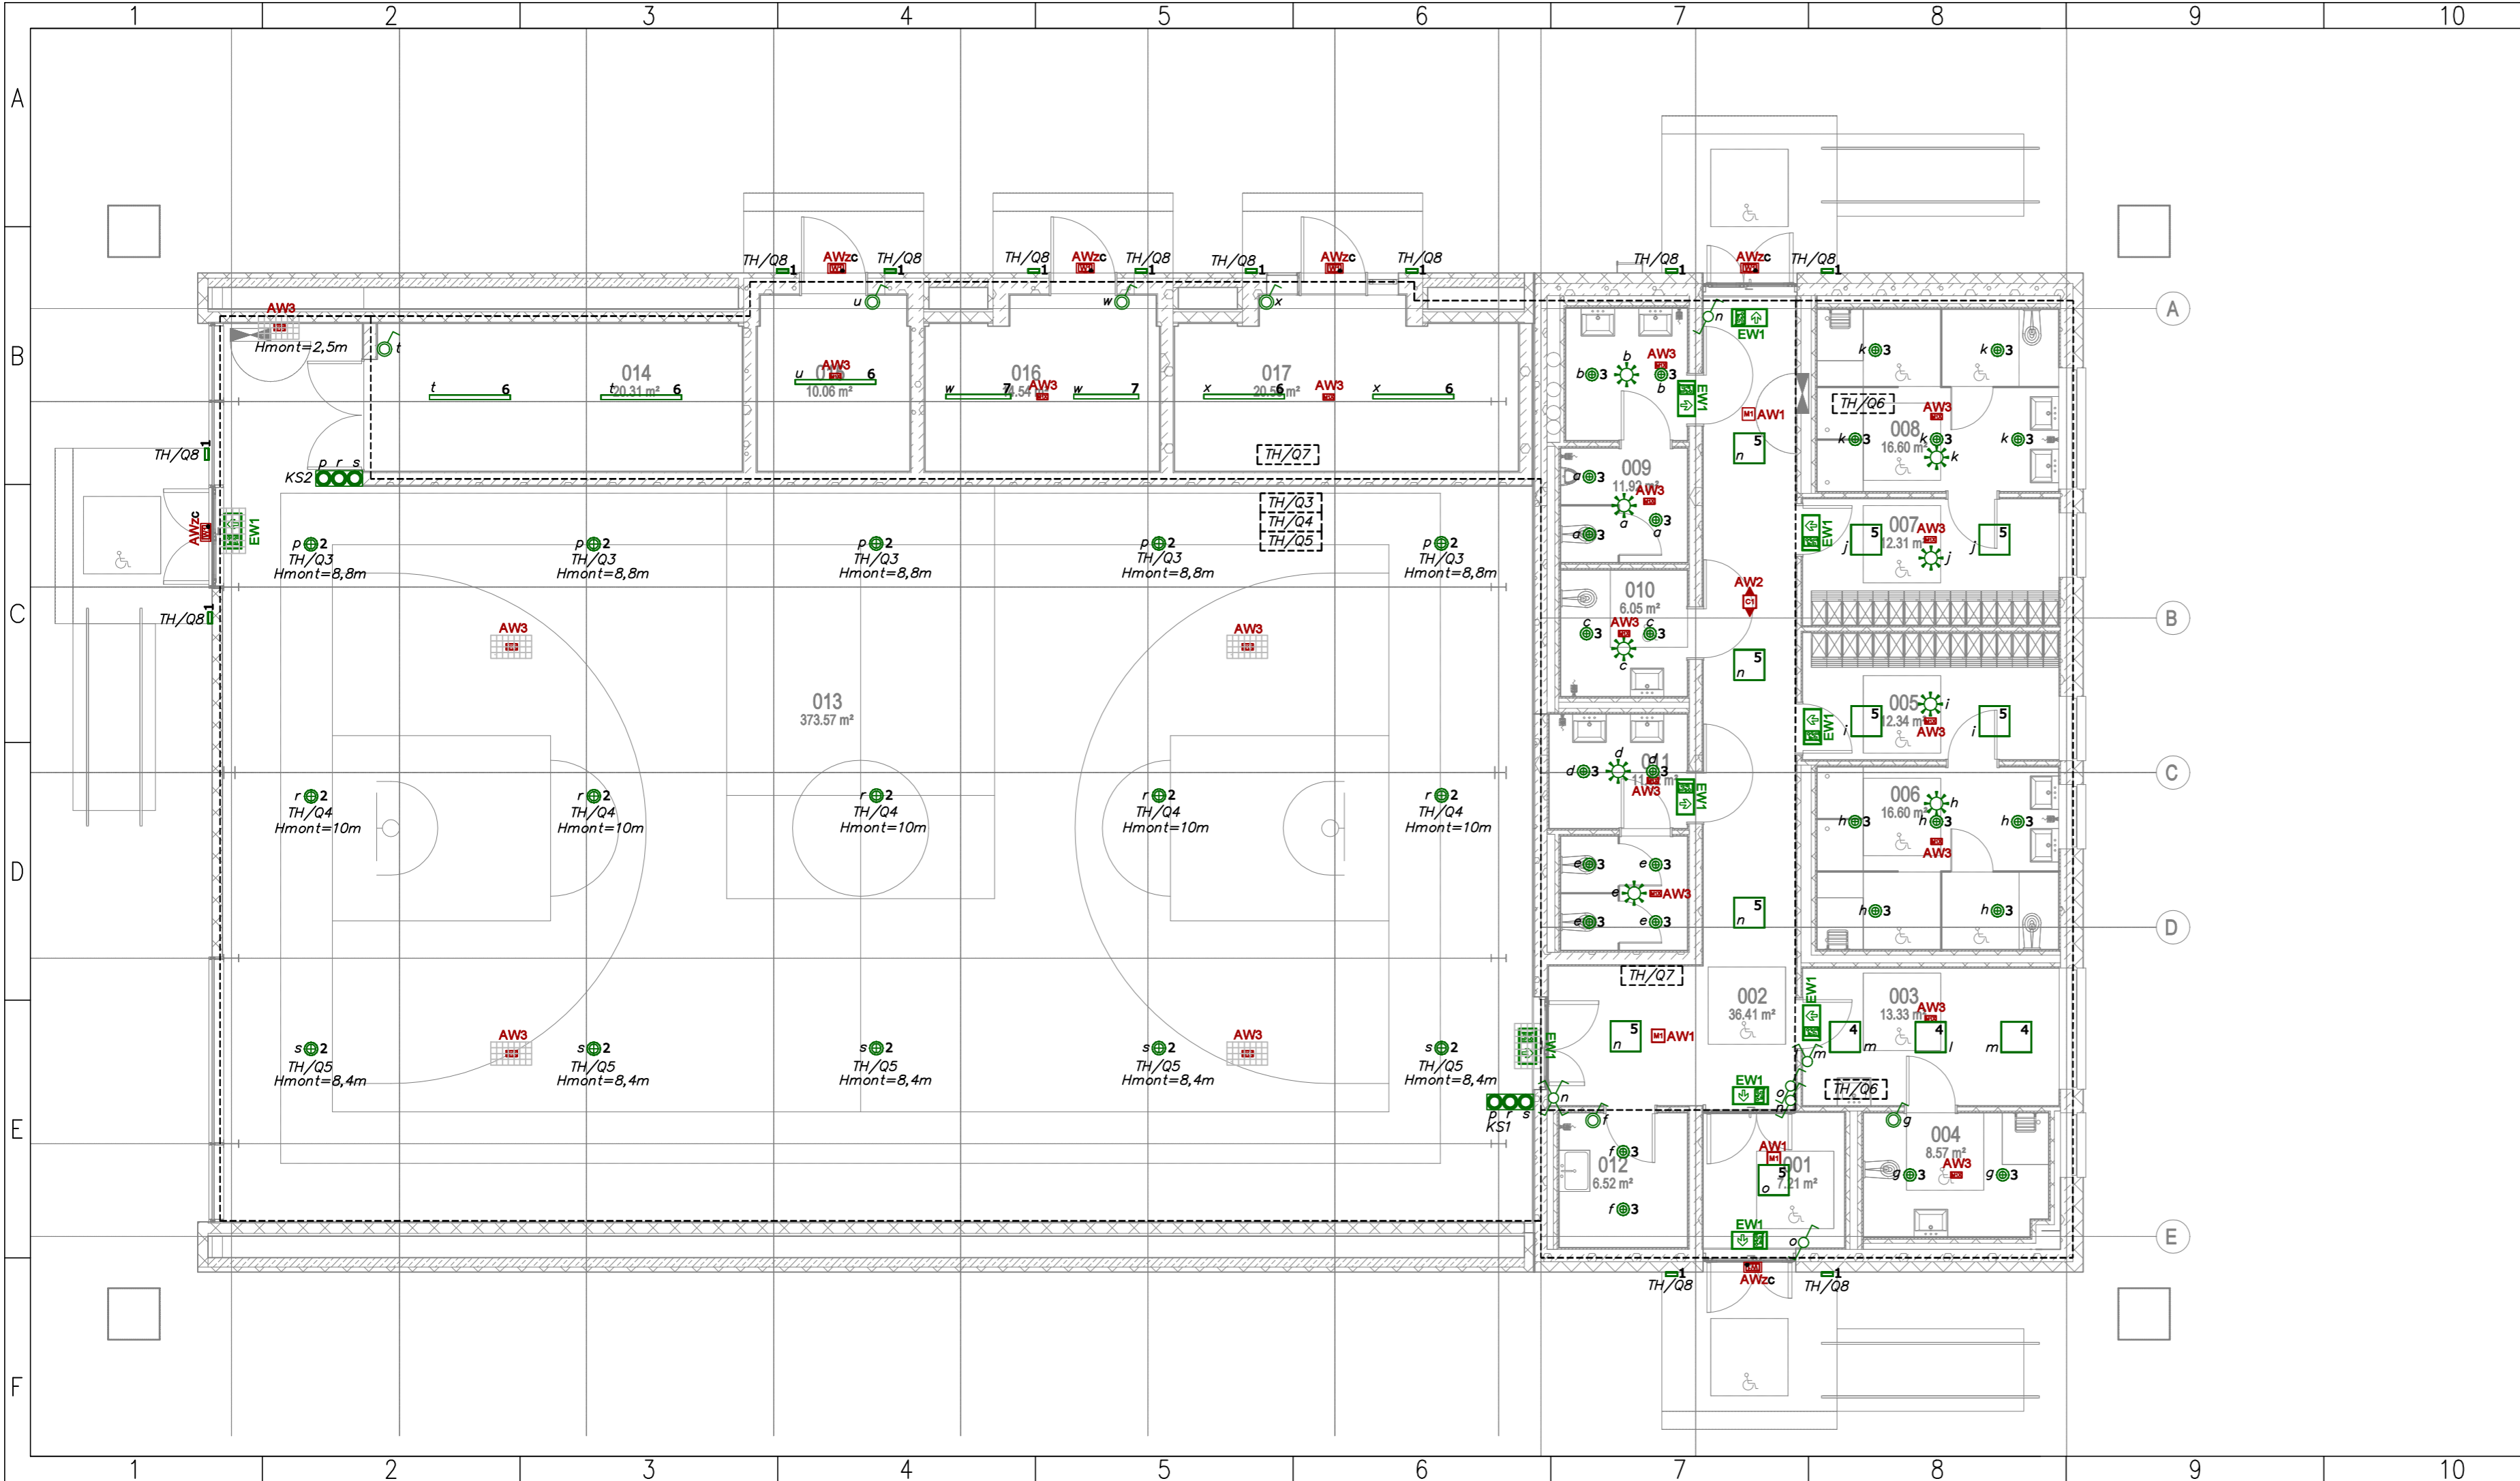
1 2 3 4 5 6 7 8 9 10

A
B
C
D
E
F

TH/Q8 1 AWzc TH/Q8 1 TH/Q8 1 AWzc TH/Q8 1 TH/Q8 1 AWzc TH/Q8 1 TH/Q8 1 AWzc TH/Q8 1

AW3
Hmont=2,5m
t

014
20.31 m²
t 6 t 6

u AW3 6
10.06 m²

016
w 7 AW3 w 7
4.54

017
20.58 m²
x 6 AW3 x 6

TH/Q7

TH/Q8 1
KS2 p r s

AWzc
EW1

TH/Q3
TH/Q4
TH/Q5

p 2 TH/Q3 Hmont=8,8m
p 2 TH/Q3 Hmont=8,8m
p 2 TH/Q3 Hmont=8,8m
p 2 TH/Q3 Hmont=8,8m
p 2 TH/Q3 Hmont=8,8m

TH/Q8 1

AW3
AW3

013
373.57 m²

r 2 TH/Q4 Hmont=10m
r 2 TH/Q4 Hmont=10m
r 2 TH/Q4 Hmont=10m
r 2 TH/Q4 Hmont=10m
r 2 TH/Q4 Hmont=10m

AW3
AW3

s 2 TH/Q5 Hmont=8,4m
s 2 TH/Q5 Hmont=8,4m
s 2 TH/Q5 Hmont=8,4m
s 2 TH/Q5 Hmont=8,4m
s 2 TH/Q5 Hmont=8,4m

p r s
KS1

n EW1
b 3 b AW3 3 b
EW1
AW1
5 n

009
11.92 m²
a 3 AW3
a 3 a
a 3

010
6.05 m²
c 3 AW3 c 3
c

AW2
5 n

d 3 d 011 3
11 m²
AW3
EW1

e 3 e 3
e AW3
e 3 e 3
5 n

TH/Q7
5 n AW1
EW1

002
36.41 m²

EW1
o n

012
6.52 m²
f 3
f 3
f

AW1
001
7.21 m²
5 o
EW1
o

TH/Q8 1 AWzc TH/Q8 1

k 3 k 3
TH/Q6 AW3
008
16.60 m²
k 3 k 3 k 3
k

EW1
007 AW3
12.31 m²
5 j j 5
j

005
12.34 m²
AW3
EW1
5 i i 5
i

006
16.60 m²
h
h 3 h 3 h 3
AW3

h 3 h 3

EW1
003
13.33 m²
AW3
4 m 4 l m 4
m
TH/Q6
g

004
8.57 m²
AW3
g 3 g 3

A
B
C
D
E

1 2 3 4 5 6 7 8 9 10